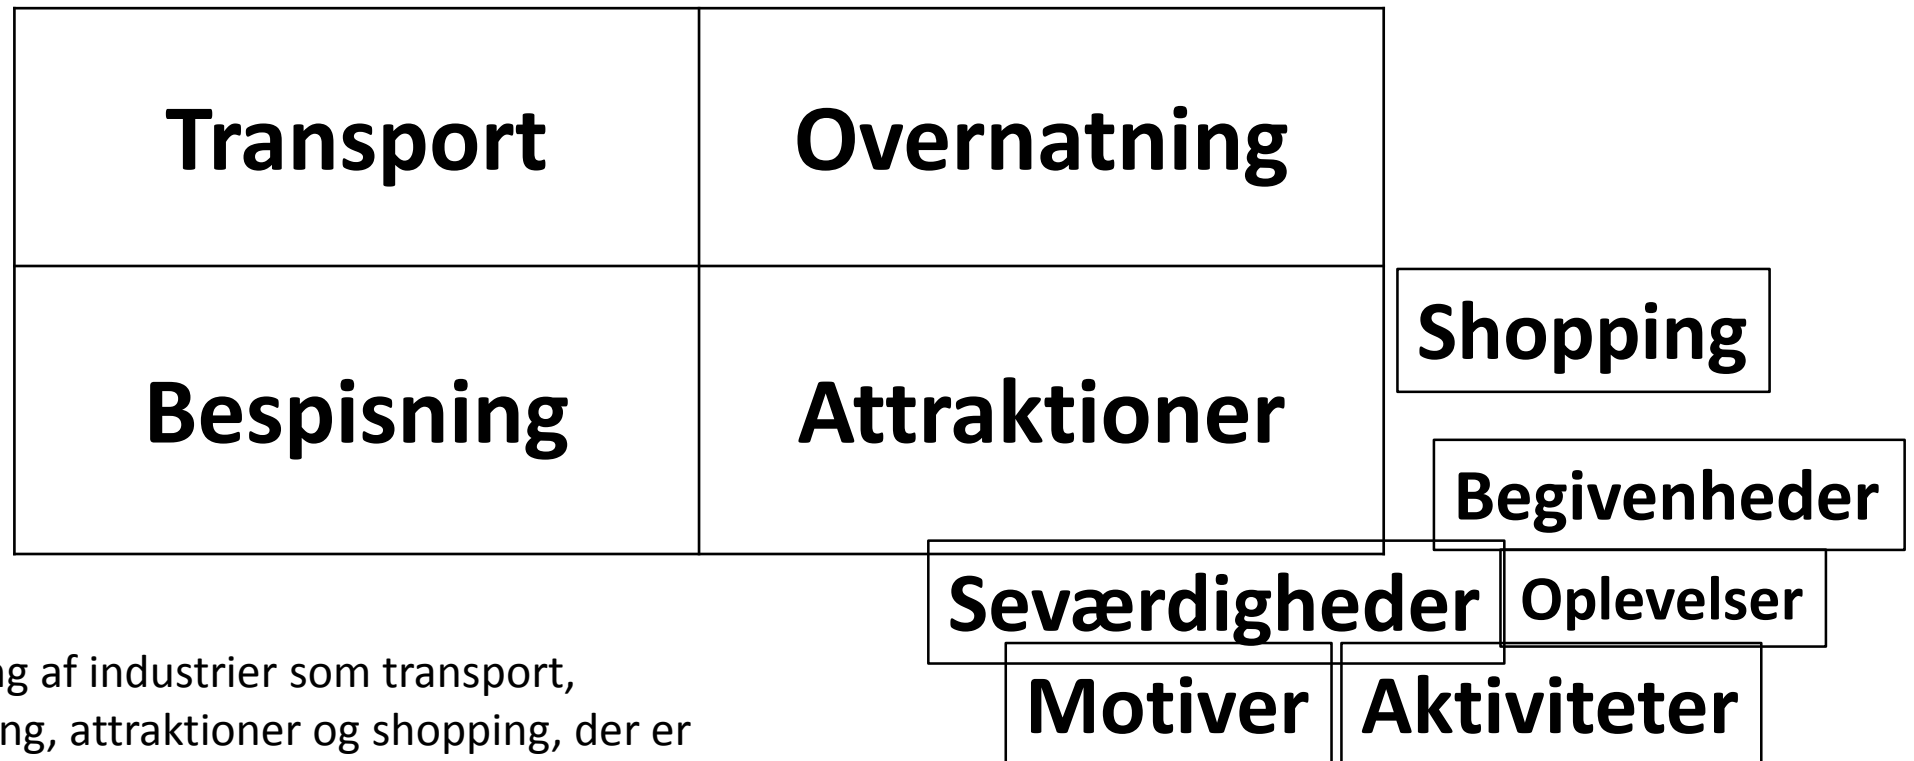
| Transport | Overnatning |
|---|---|
| Bespisning | Attraktioner |

Shopping

Begivenheder

Seværdigheder

Oplevelser

Motiver

Aktiviteter

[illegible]ng af industrier som transport, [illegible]ng, attraktioner og shopping, der er